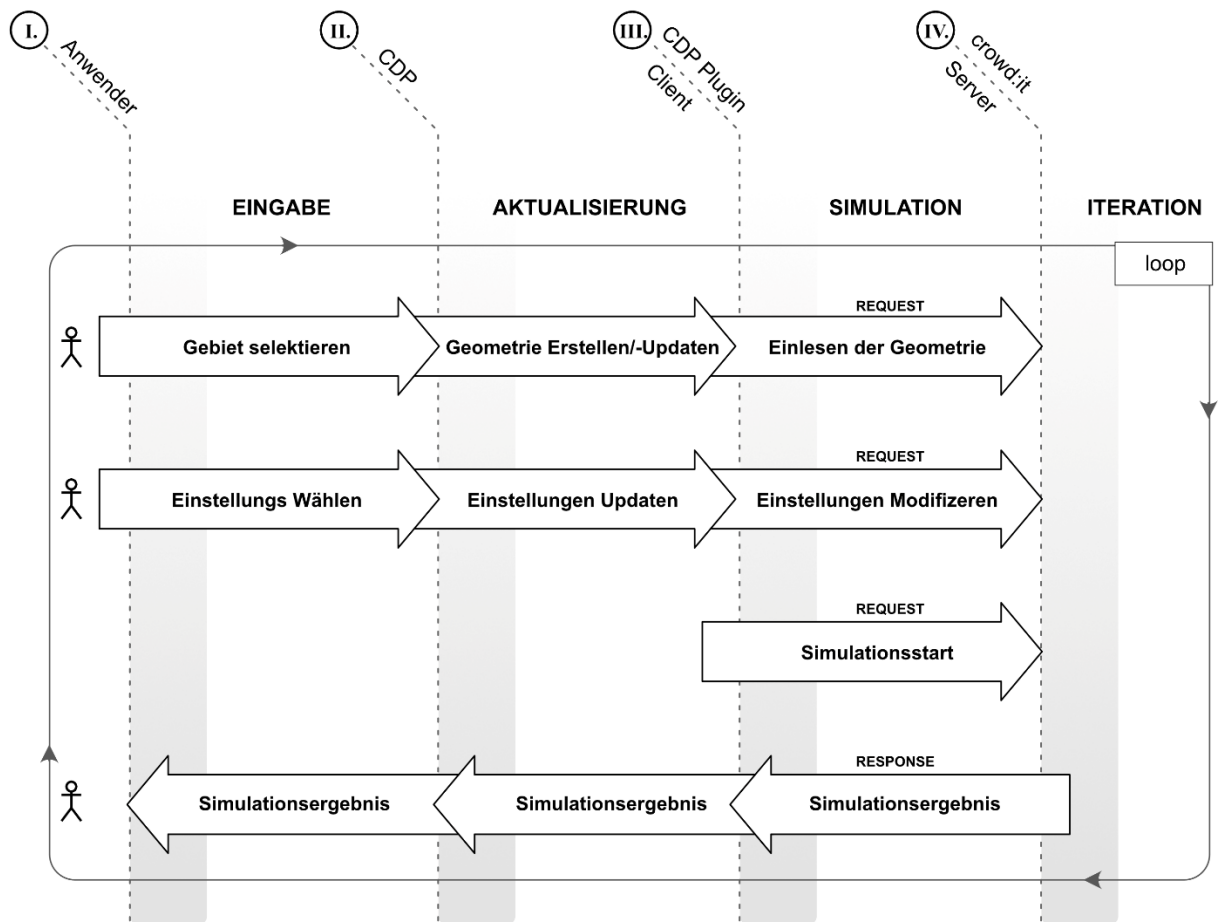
I. Anwender

II. CDP

III. CDP Plugin Client

IV. crowd:it Server

EINGABE

AKTUALISIERUNG

SIMULATION

ITERATION

loop

REQUEST

Gebiet selektieren

Geometrie Erstellen/-Updaten

Einlesen der Geometrie

REQUEST

Einstellungs Wählen

Einstellungen Updaten

Einstellungen Modifizeren

REQUEST

Simulationsstart

RESPONSE

Simulationsergebnis

Simulationsergebnis

Simulationsergebnis